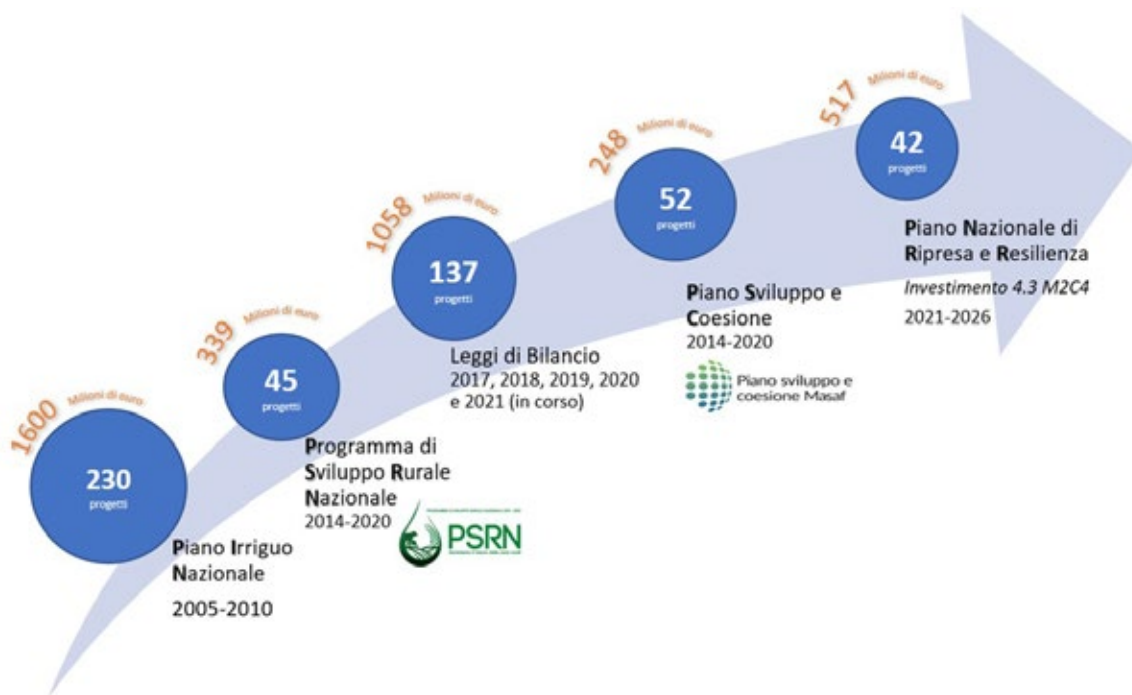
1600 Milioni di euro

230 progetti

Piano Irriguo Nazionale

2005-2010

339 Milioni di euro

45 progetti

Programma di Sviluppo Rurale Nazionale

2014-2020

PSRN

1058 Milioni di euro

137 progetti

Leggi di Bilancio

2017, 2018, 2019, 2020 e 2021 (in corso)

248 Milioni di euro

52 progetti

Piano Sviluppo e Coesione

2014-2020

Piano sviluppo e coesione Masaf

517 Milioni di euro

42 progetti

Piano Nazionale di Ripresa e Resilienza

Investimento 4.3 M2C4

2021-2026